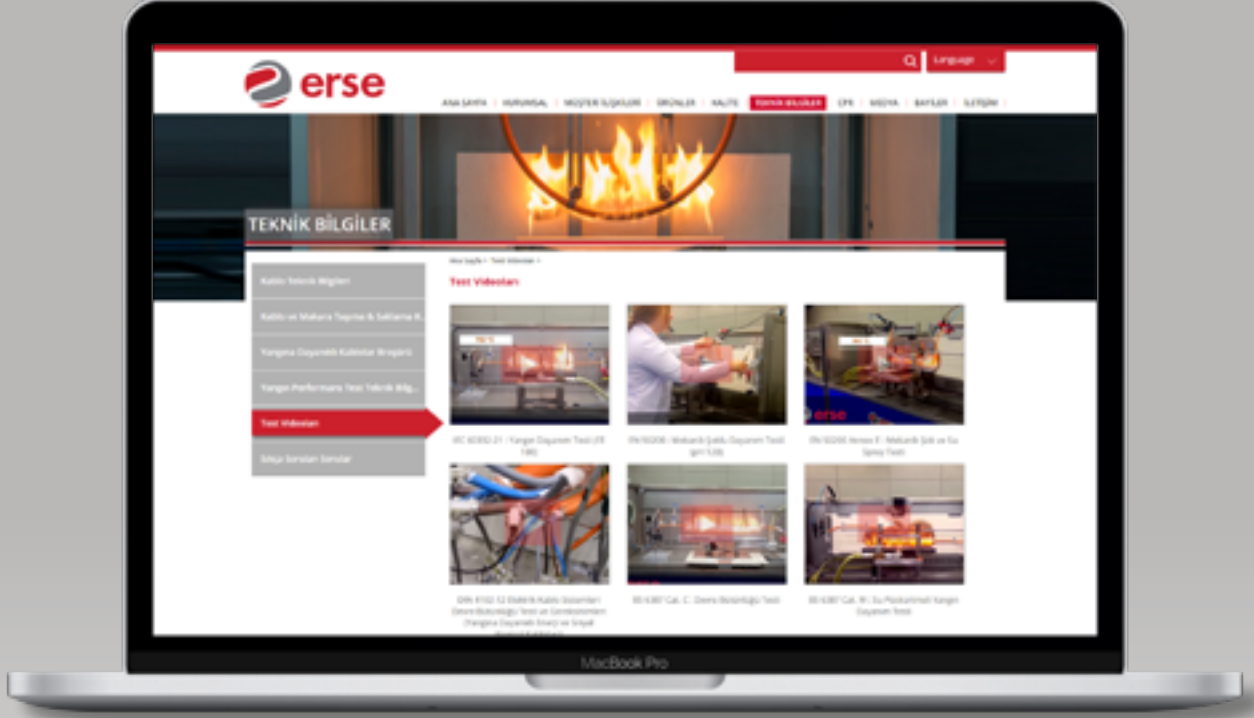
erse

Language

ANA SAYFA | KURUMSAL | MÜŞTERİ İLİŞKİLERİ | ÜRÜNLER | KALİTE | TEKNİK BİLGİLER | CPR | MEDYA | BAYİLER | İLETİŞİM

TEKNİK BİLGİLER

Ana Sayfa > Teknik Bilgiler >

Test Videoları

Kablo Teknik Bilgileri

Kablo ve Makara Taşıma & Saklama K...

Yangına Dayanıklı Kablolar Broşürü

Yangın Performans Test Teknik Bilg...

Test Videoları

Sıkça Sorulan Sorular

IEC 60331-21 / Yangın Dayanım Testi (FE 180)

EN 50200 / Mekanik Şokla Dayanım Testi (ph 120)

EN 50200 Annex E / Mekanik Şok ve Su Spreyi Testi

DIN 4102-12 Elektrik Kablo Sistemleri Devre Bütünlüğü Testi ve Gereksinimleri (Yangına Dayanıklı Enerji ve Sinyal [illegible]

BS 6387 Cat. C: Devre Bütünlüğü Testi

BS 6387 Cat. W: Su Püskürtmeli Yangın Dayanım Testi

erse

MacBook Pro